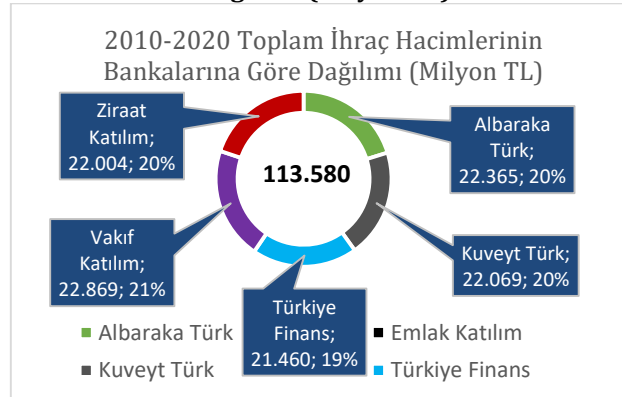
2010-2020 Toplam İhraç Hacimlerinin Bankalarına Göre Dağılımı (Milyon TL)

Ziraat Katılım; 22.004; 20%

Albaraka Türk; 22.365; 20%

113.580

Vakıf Katılım; 22.869; 21%

Kuveyt Türk; 22.069; 20%

Türkiye Finans; 21.460; 19%

Albaraka Türk
Emlak Katılım
Kuveyt Türk
Türkiye Finans